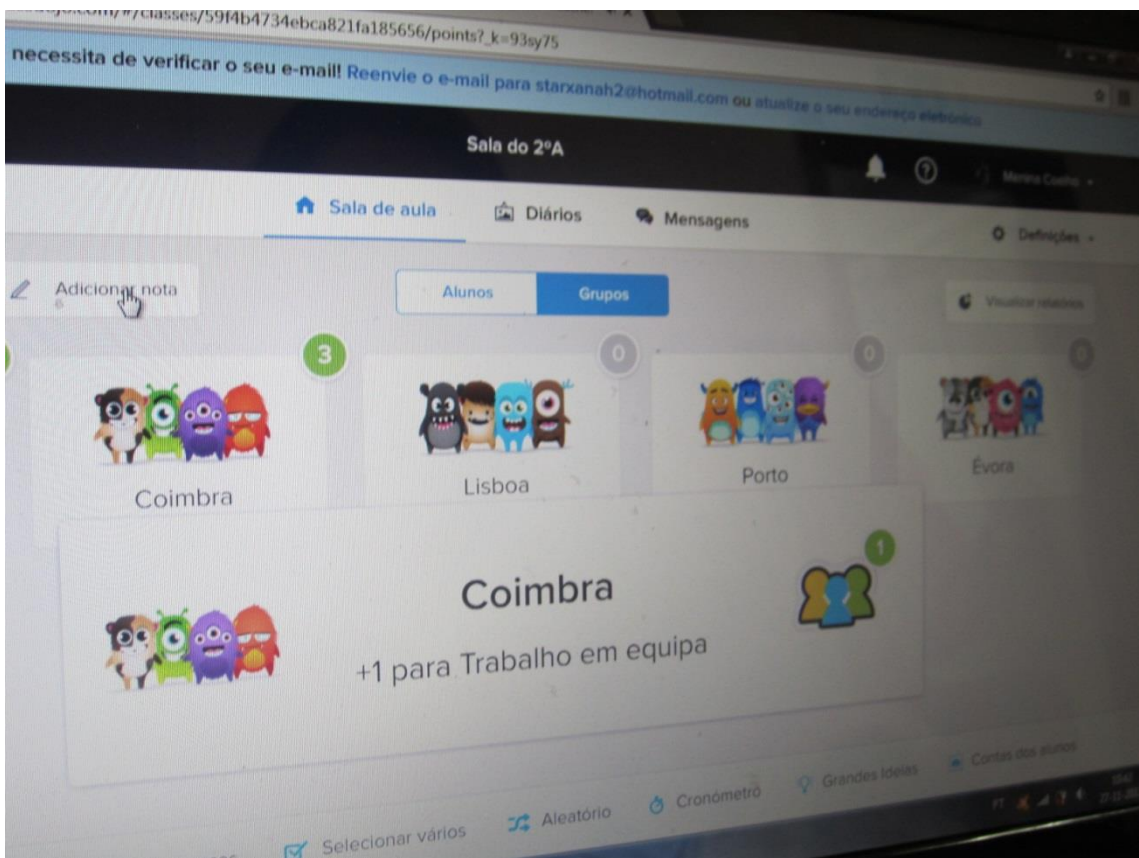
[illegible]com/#/classes/59f4b4734ebca821fa185656/points?_k=93sy75

necessita de verificar o seu e-mail! Reenvie o e-mail para starxanah2@hotmail.com ou atualize o seu endereço eletrónico

Sala do 2ºA

Marina Coelho

Sala de aula

Diários

Mensagens

Definições

Adicionar nota

Alunos

Grupos

Visualizar relatórios

3

0

0

0

Coimbra

Lisboa

Porto

Évora

Coimbra

+1 para Trabalho em equipa

1

Selecionar vários

Aleatório

Cronómetro

Grandes Ideias

Contas dos alunos